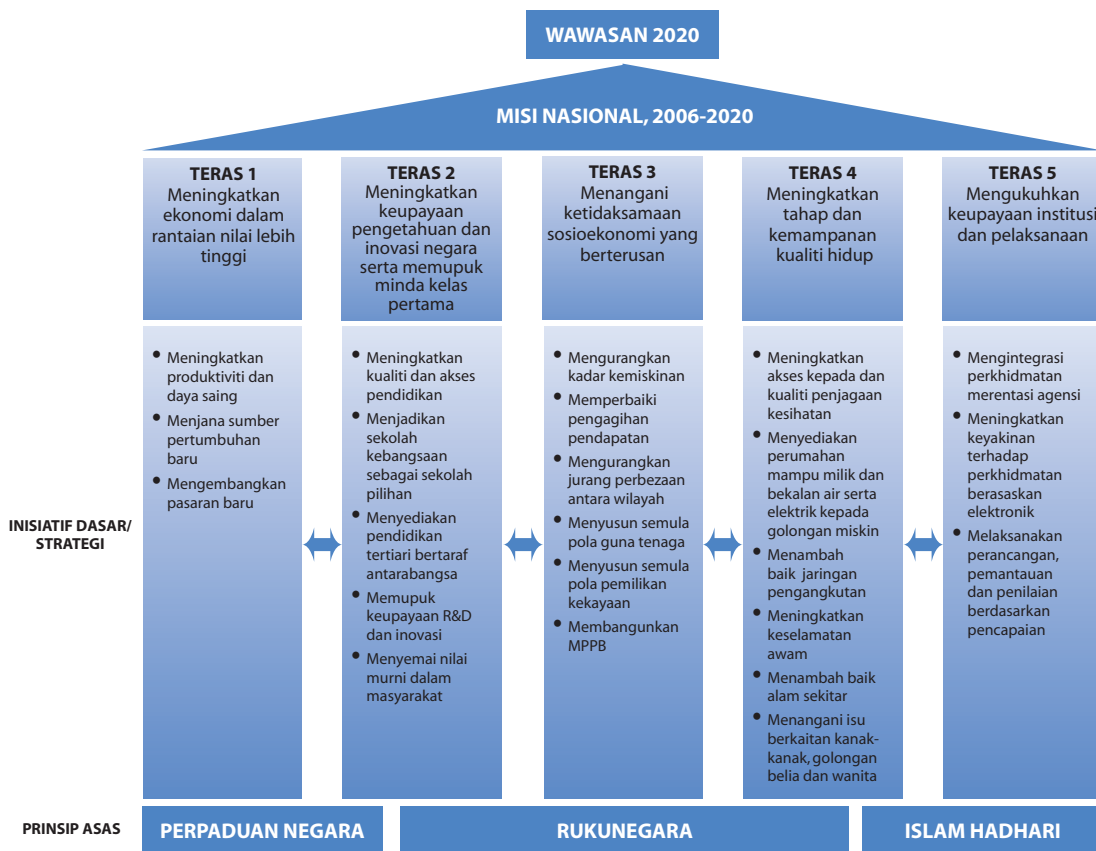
WAWASAN 2020

MISI NASIONAL, 2006-2020

TERAS 1
Meningkatkan ekonomi dalam rantaian nilai lebih tinggi

- Meningkatkan produktiviti dan daya saing
- Menjana sumber pertumbuhan baru
- Mengembangkan pasaran baru

TERAS 2
Meningkatkan keupayaan pengetahuan dan inovasi negara serta memupuk minda kelas pertama

- Meningkatkan kualiti dan akses pendidikan
- Menjadikan sekolah kebangsaan sebagai sekolah pilihan
- Menyediakan pendidikan tertiari bertaraf antarabangsa
- Memupuk keupayaan R&D dan inovasi
- Menyemai nilai murni dalam masyarakat

TERAS 3
Menangani ketidaksamaan sosioekonomi yang berterusan

- Mengurangkan kadar kemiskinan
- Memperbaiki pengagihan pendapatan
- Mengurangkan jurang perbezaan antara wilayah
- Menyusun semula pola guna tenaga
- Menyusun semula pola pemilikan kekayaan
- Membangunkan MPPB

TERAS 4
Meningkatkan tahap dan kemampanan kualiti hidup

- Meningkatkan akses kepada dan kualiti penjagaan kesihatan
- Menyediakan perumahan mampu milik dan bekalan air serta elektrik kepada golongan miskin
- Menambah baik jaringan pengangkutan
- Meningkatkan keselamatan awam
- Menambah baik alam sekitar
- Menangani isu berkaitan kanak-kanak, golongan belia dan wanita

TERAS 5
Mengukuhkan keupayaan institusi dan pelaksanaan

- Mengintegrasi perkhidmatan merentasi agensi
- Meningkatkan keyakinan terhadap perkhidmatan berasaskan elektronik
- Melaksanakan perancangan, pemantauan dan penilaian berdasarkan pencapaian

INISIATIF DASAR/ STRATEGI

PRINSIP ASAS
PERPADUAN NEGARA
RUKUNEGARA
ISLAM HADHARI